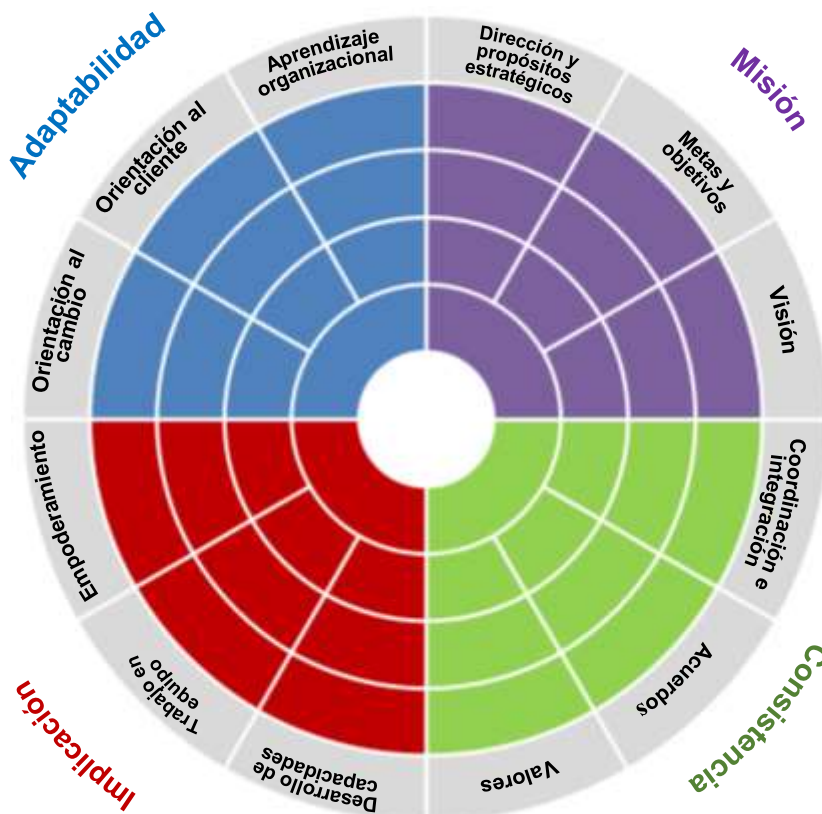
Adaptabilidad

Aprendizaje organizacional

Orientación al cliente

Orientación al cambio

Misión

Dirección y propósitos estratégicos

Metas y objetivos

Visión

Implicación

Empoderamiento

Trabajo en equipo

Desarrollo de capacidades

Consistencia

Coordinación e integración

Acuerdos

Valores